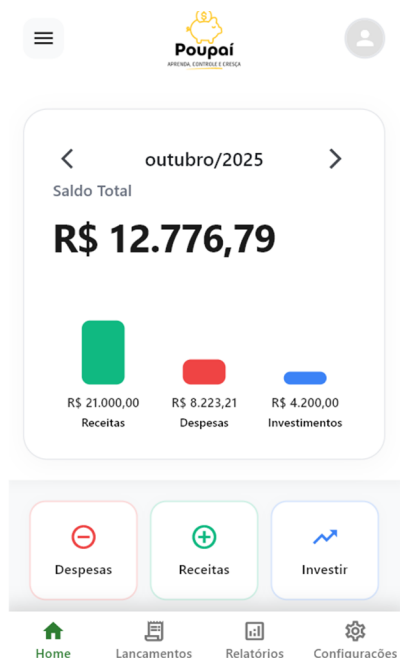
$
Poupaí
APRENDA, CONTROLE E CRESÇA

outubro/2025
Saldo Total
R$ 12.776,79

R$ 21.000,00
Receitas
R$ 8.223,21
Despesas
R$ 4.200,00
Investimentos

Despesas
Receitas
Investir

Home
Lancamentos
Relatórios
Configuracões